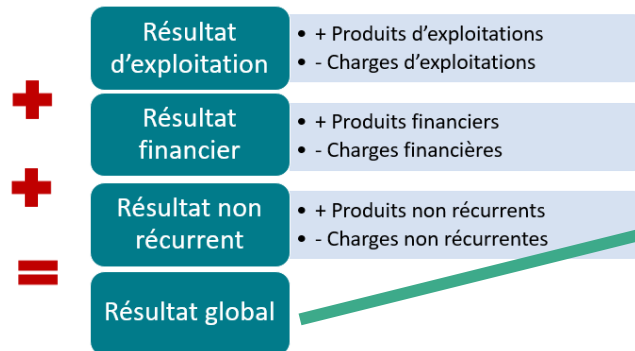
Résultat d'exploitation

- + Produits d'exploitations
- - Charges d'exploitations

+

Résultat financier

- + Produits financiers
- - Charges financières

+

Résultat non récurrent

- + Produits non récurrents
- - Charges non récurrentes

=

Résultat global